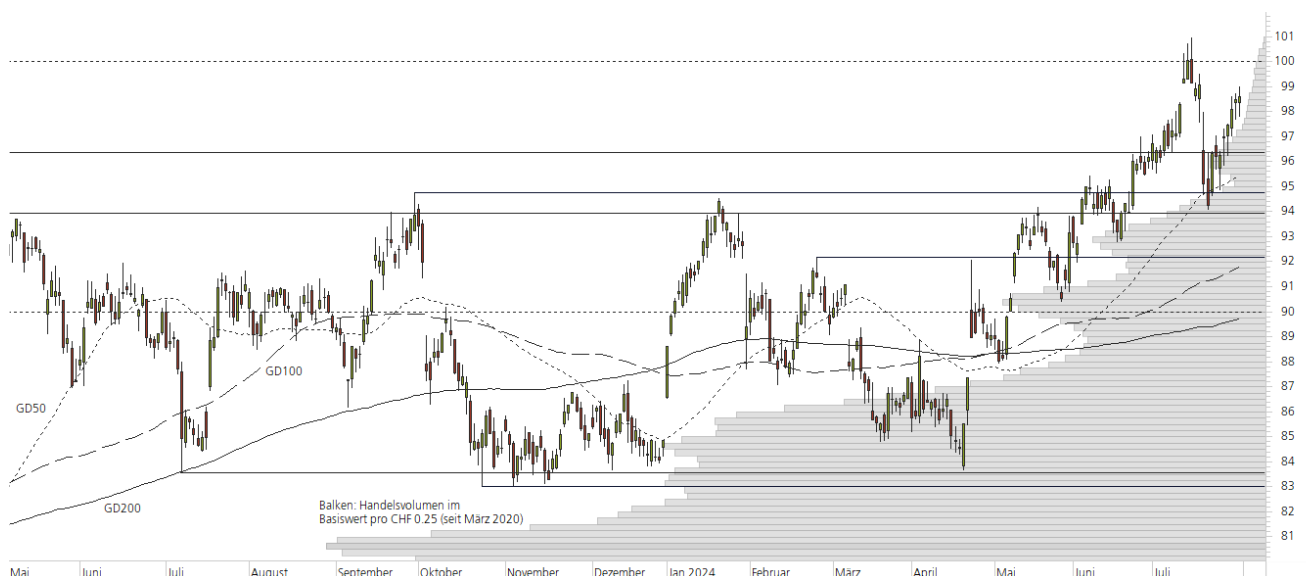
101
100
99
98
97
96
95
94
93
92
91
90
89
88
87
86
85
84
83
82
81

GD50
GD100
GD200

Balken: Handelsvolumen im Basiswert pro CHF 0.25 (seit März 2020)

Mai
Juni
Juli
August
September
Oktober
November
Dezember
Jan 2024
Februar
März
April
Mai
Juni
Juli